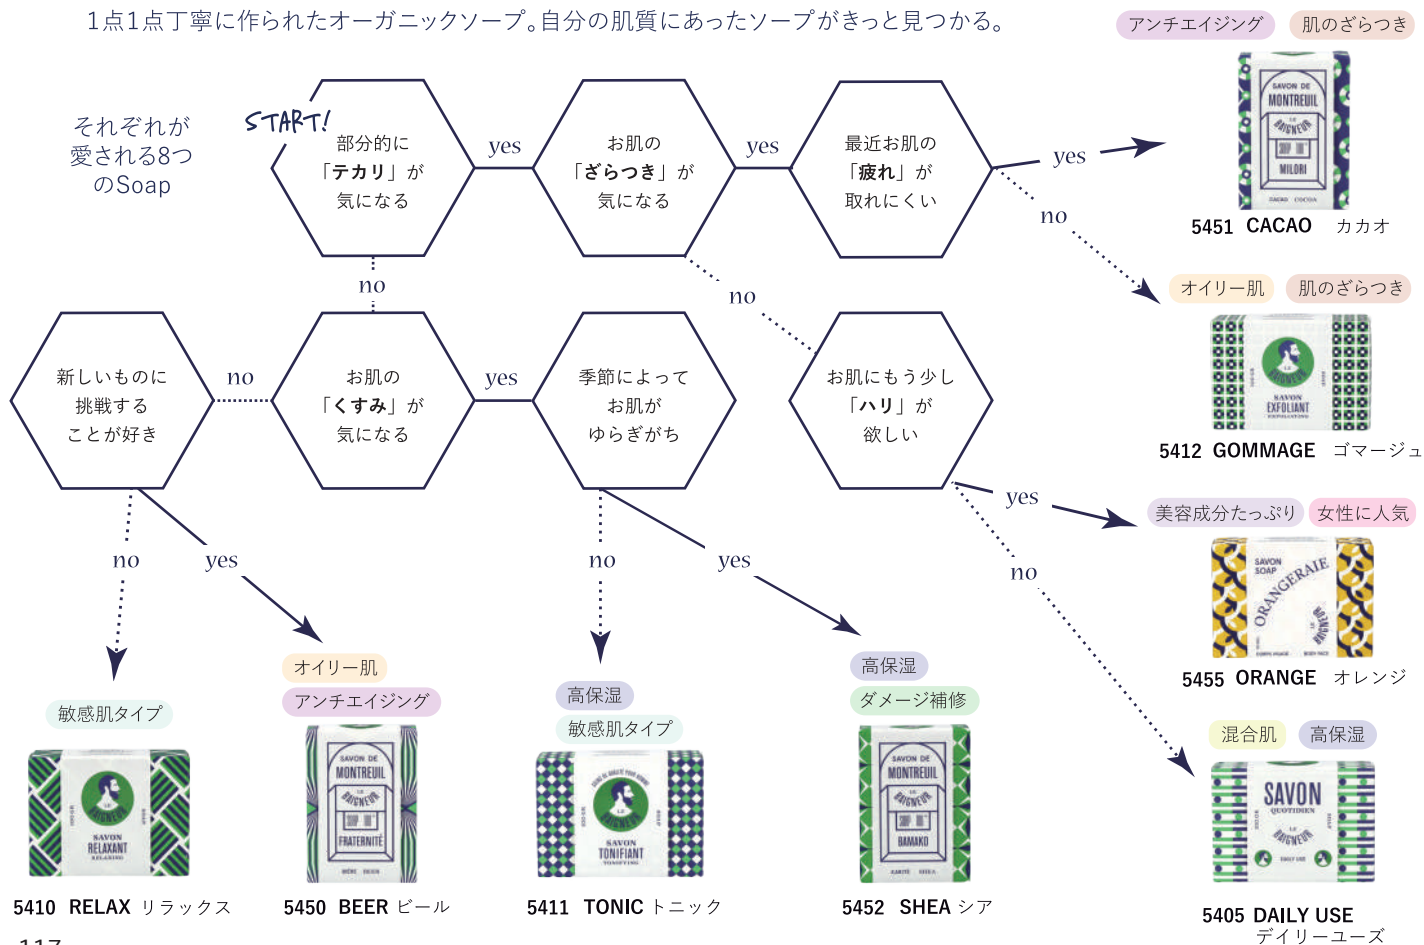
1点1点丁寧に作られたオーガニックソープ。自分の肌質にあったソープがきっと見つかる。

それぞれが
愛される8つ
のSoap

START!

部分的に
「テカリ」が
気になる

yes

お肌の
「ざらつき」が
気になる

yes

最近お肌の
「疲れ」が
取れにくい

yes

no

no

no

新しいものに
挑戦する
ことが好き

no

お肌の
「くすみ」が
気になる

yes

季節によって
お肌が
ゆらぎがち

お肌にもう少し
「ハリ」が
欲しい

yes

no

no

yes

no

yes

アンチエイジング 肌のざらつき

SAVON DE MONTREUIL LE BAIGNEUR MILORI CACAO COCOA

5451 CACAO カカオ

オイリー肌 肌のざらつき

LE BAIGNEUR SAVON EXFOLIANT

5412 GOMMAGE ゴマージュ

美容成分たっぷり 女性に人気

SAVON SOAP ORANGERAIE LE BAIGNEUR

5455 ORANGE オレンジ

混合肌 高保湿

SAVON QUOTIDIEN LE BAIGNEUR DAILY USE

5405 DAILY USE
デイリーユーズ

敏感肌タイプ

LE BAIGNEUR SAVON RELAXANT

5410 RELAX リラックス

オイリー肌
アンチエイジング

SAVON DE MONTREUIL LE BAIGNEUR FRATERNITÉ

5450 BEER ビール

高保湿
敏感肌タイプ

LE BAIGNEUR SAVON TONIFIANT

5411 TONIC トニック

高保湿
ダメージ補修

SAVON DE MONTREUIL LE BAIGNEUR BAMAKO

5452 SHEA シア

117